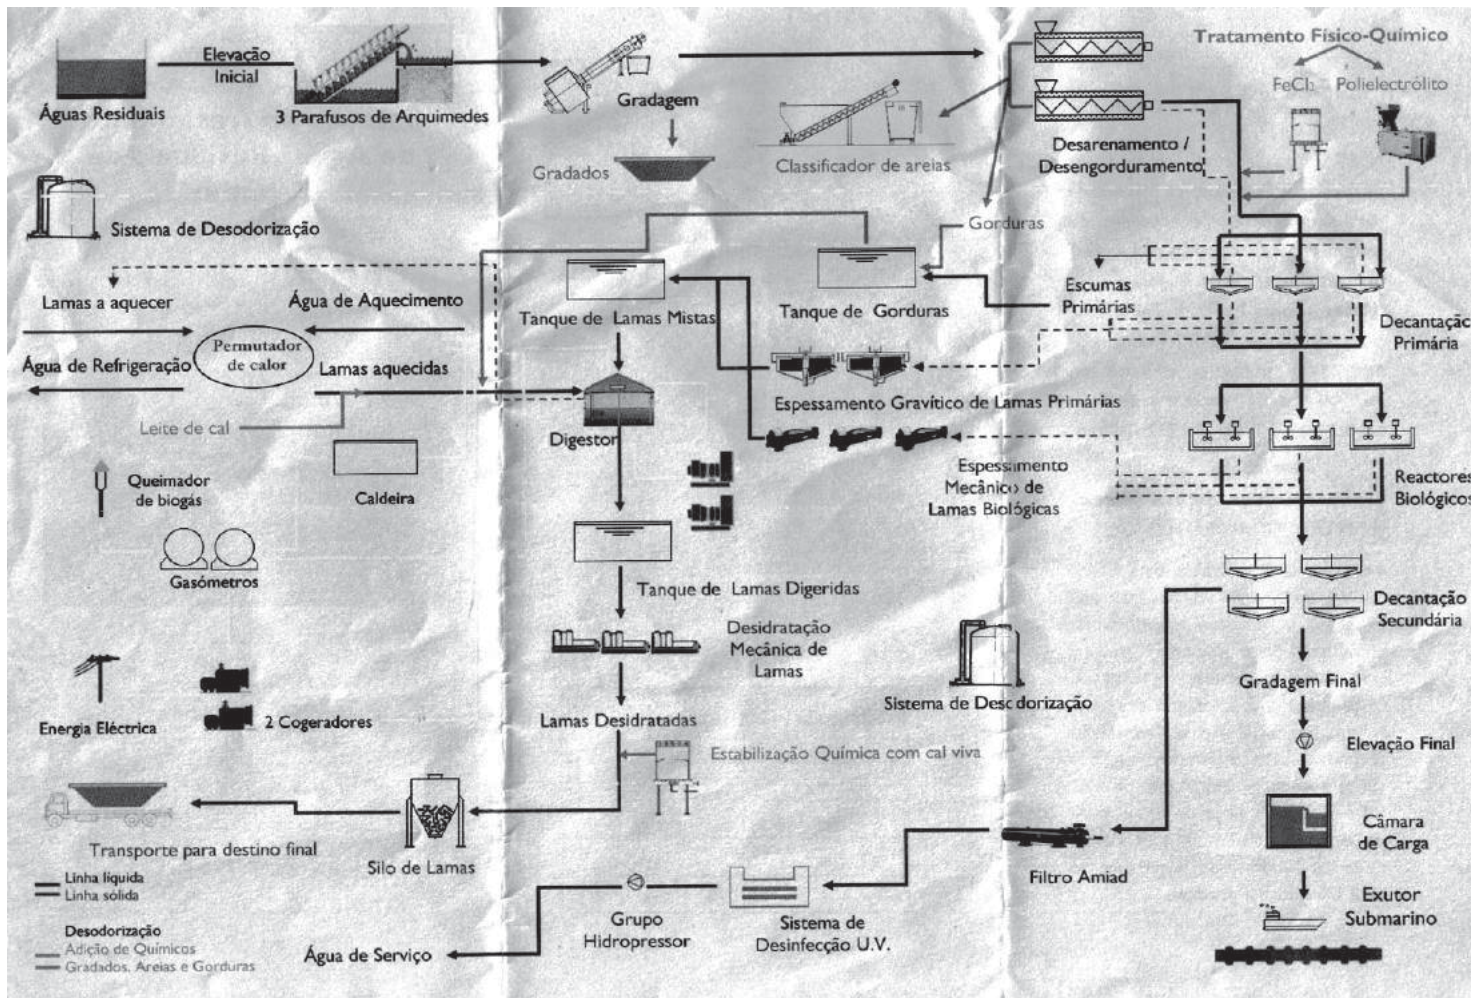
Águas Residuais

Elevação Inicial

3 Parafusos de Arquimedes

Gradagem

Gradados

Classificador de areias

Tratamento Físico-Químico

$FeCl_3$ Polielectrólito

Desarenamento / Desengorduramento

Sistema de Desodorização

Gorduras

Lamas a aquecer

Água de Aquecimento

Tanque de Lamas Mistas

Tanque de Gorduras

Escumas Primárias

Decantação Primária

Água de Refrigeração

Permutador de calor

Lamas aquecidas

Espessamento Gravítico de Lamas Primárias

Leite de cal

Digestor

Queimador de biogás

Caldeira

Espessamento Mecânico de Lamas Biológicas

Reactores Biológicos

Gasómetros

Tanque de Lamas Digeridas

Decantação Secundária

Desidratação Mecânica de Lamas

Sistema de Desodorização

Gradagem Final

Energia Eléctrica

2 Cogeradores

Lamas Desidratadas

Elevação Final

Estabilização Química com cal viva

Câmara de Carga

Transporte para destino final

Silo de Lamas

Filtro Amiad

Exutor Submarino

Linha líquida
Linha sólida

Desodorização
Adição de Químicos
Gradados, Areias e Gorduras

Água de Serviço

Grupo Hidropressor

Sistema de Desinfecção U.V.